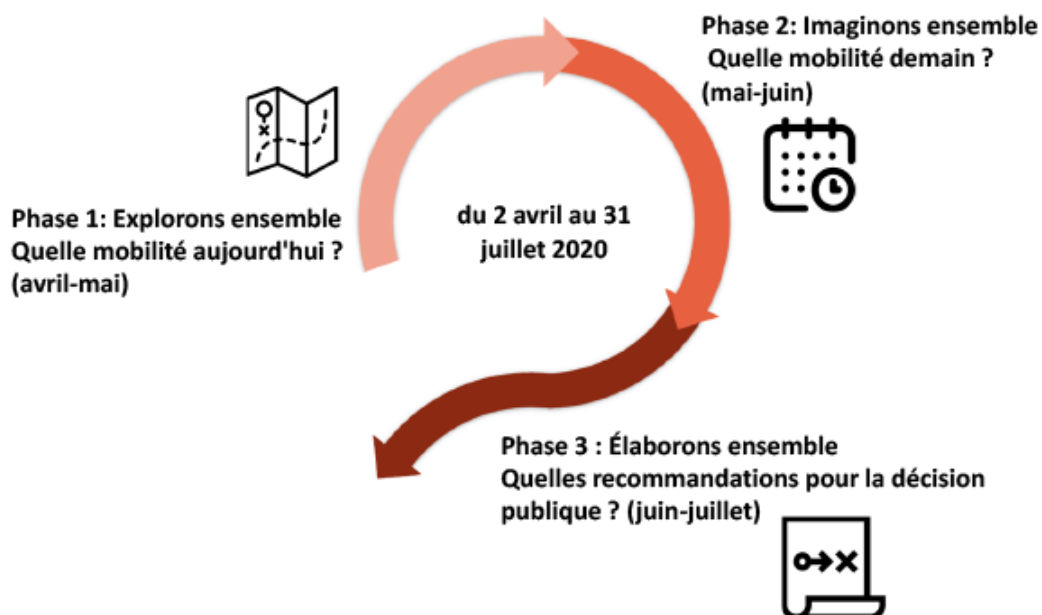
Phase 2: Imaginons ensemble
Quelle mobilité demain ?
(mai-juin)

Phase 1: Explorons ensemble
Quelle mobilité aujourd'hui ?
(avril-mai)

du 2 avril au 31 juillet 2020

Phase 3 : Élaborons ensemble
Quelles recommandations pour la décision publique ? (juin-juillet)